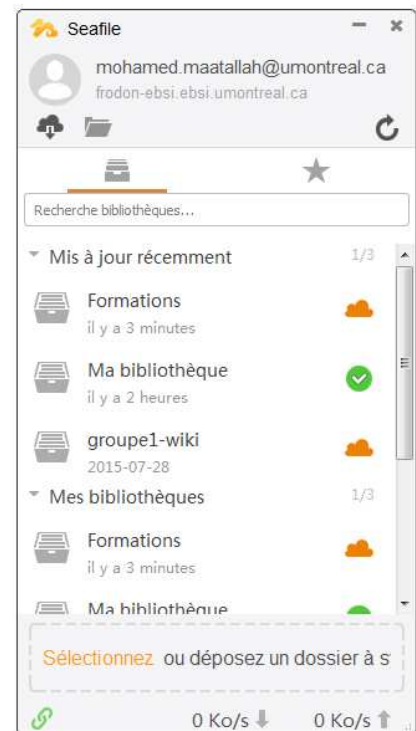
Seafile

mohamed.maatallah@umontreal.ca
frodon-ebsi.ebsi.umontreal.ca

Recherche bibliothèques...

Mis à jour récemment 1/3

Formations
il y a 3 minutes

Ma bibliothèque
il y a 2 heures

groupe1-wiki
2015-07-28

Mes bibliothèques 1/3

Formations
il y a 3 minutes

Ma bibliothèque

Sélectionnez ou déposez un dossier à s

0 Ko/s 0 Ko/s